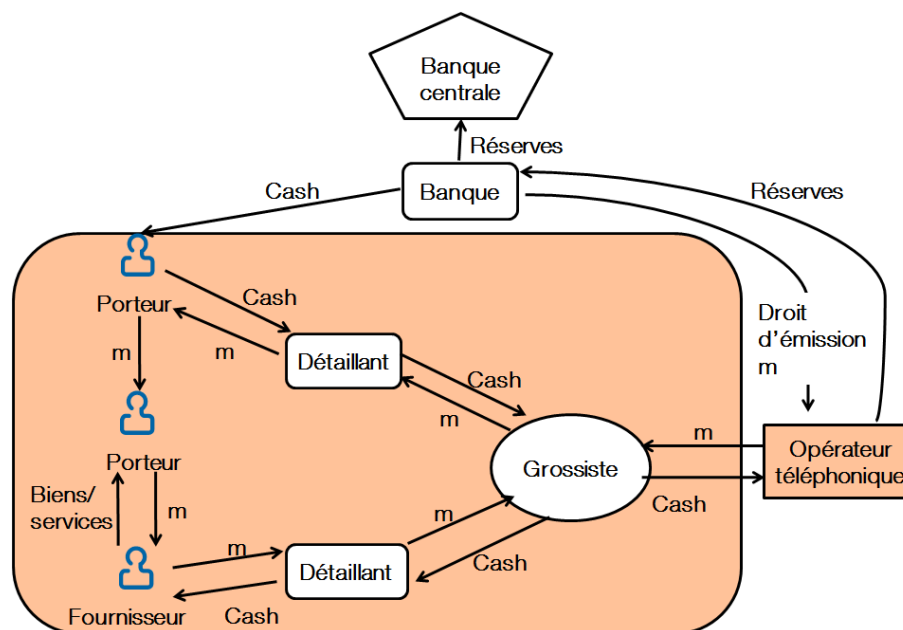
Banque centrale

Réserves

Cash

Banque

Réserves

Porteur

Cash

m

Détaillant

Droit d'émission m

m

Cash

m

Porteur

Grossiste

m

Opérateur téléphonique

Biens/ services

m

Cash

m

m

Détaillant

Cash

Fournisseur

Cash